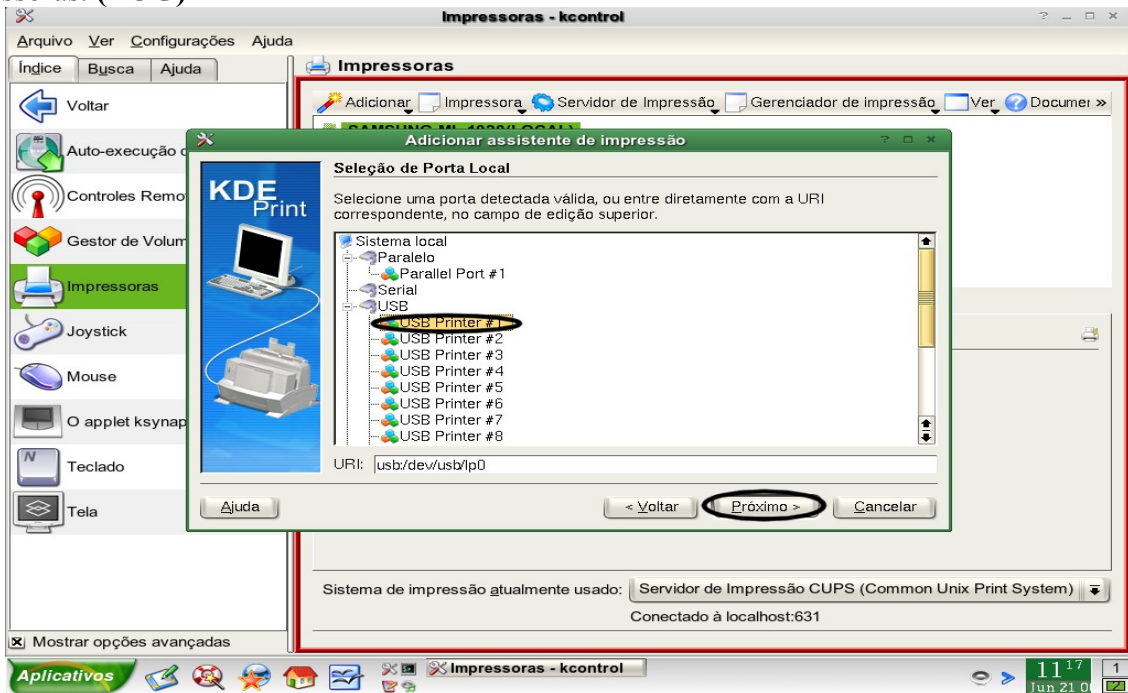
Impressoras - kcontrol

Arquivo Ver Configurações Ajuda

Índice Busca Ajuda

Voltar
Auto-execução d
Controles Remo
Gestor de Volum
Impressoras
Joystick
Mouse
O applet ksynap
Teclado
Tela

Impressoras

Adicionar Impressora Servidor de Impressão Gerenciador de impressão Ver Documer »

Adicionar assistente de impressão

KDE Print

Seleção de Porta Local

Selecione uma porta detectada válida, ou entre diretamente com a URI correspondente, no campo de edição superior.

Sistema local
Paralelo
Parallel Port #1
Serial
USB
USB Printer #1
USB Printer #2
USB Printer #3
USB Printer #4
USB Printer #5
USB Printer #6
USB Printer #7
USB Printer #8

URI: usb:/dev/usb/lp0

Ajuda

< Voltar Próximo > Cancelar

Sistema de impressão atualmente usado: Servidor de Impressão CUPS (Common Unix Print System)

Conectado à localhost:631

Mostrar opções avançadas

Aplicativos

Impressoras - kcontrol

11$^{17}$
Jun 21 0

1